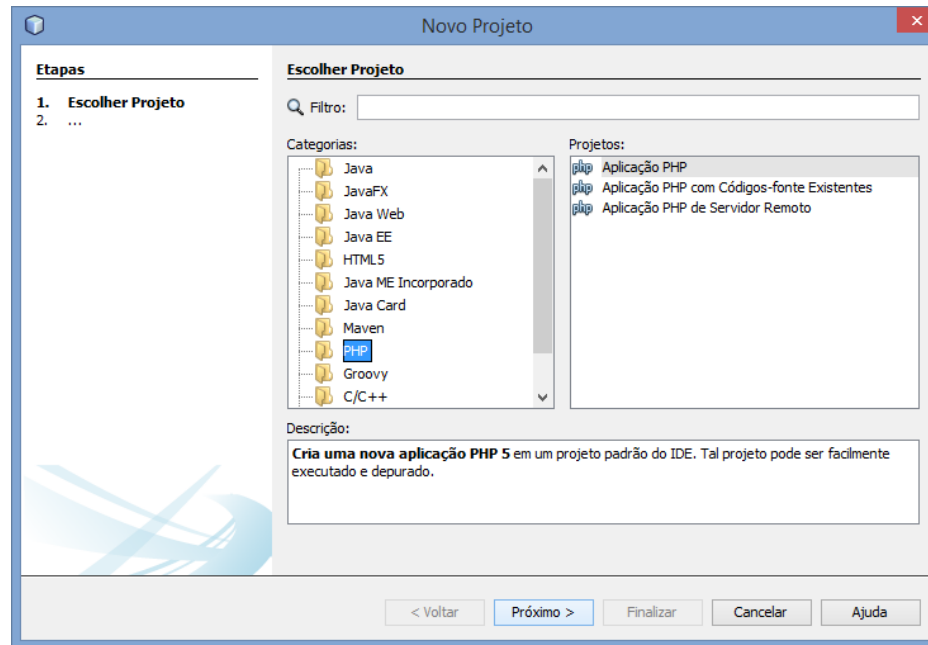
Novo Projeto

Etapas

1. Escolher Projeto
2. ...

Escolher Projeto

Filtro:

Categorias:

Java
JavaFX
Java Web
Java EE
HTML5
Java ME Incorporado
Java Card
Maven
PHP
Groovy
C/C++

Projetos:

Aplicação PHP
Aplicação PHP com Códigos-fonte Existentes
Aplicação PHP de Servidor Remoto

Descrição:

**Cria uma nova aplicação PHP 5** em um projeto padrão do IDE. Tal projeto pode ser facilmente executado e depurado.

< Voltar | Próximo > | Finalizar | Cancelar | Ajuda